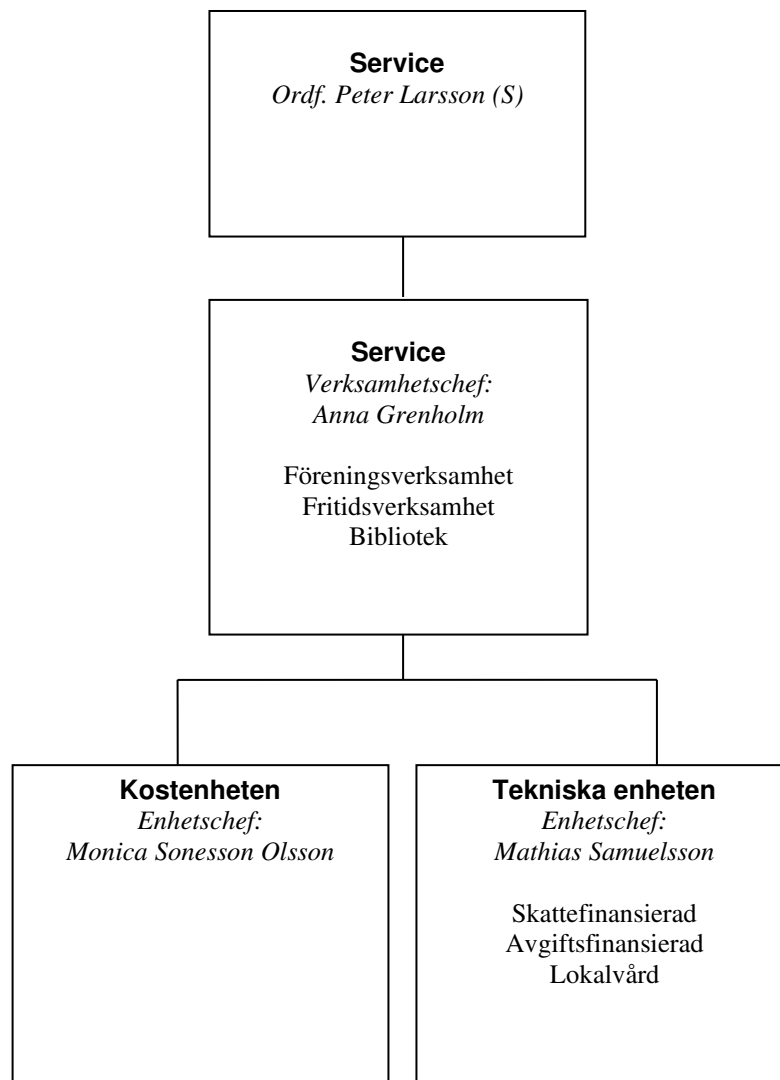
**Service**
*Ordf. Peter Larsson (S)*

**Service**
*Verksamhetschef: Anna Grenholm*

Föreningsverksamhet
Fritidsverksamhet
Bibliotek

**Kostenheten**
*Enhetschef: Monica Sonesson Olsson*

**Tekniska enheten**
*Enhetschef: Mathias Samuelsson*

Skattefinansierad
Avgiftsfinansierad
Lokalvård